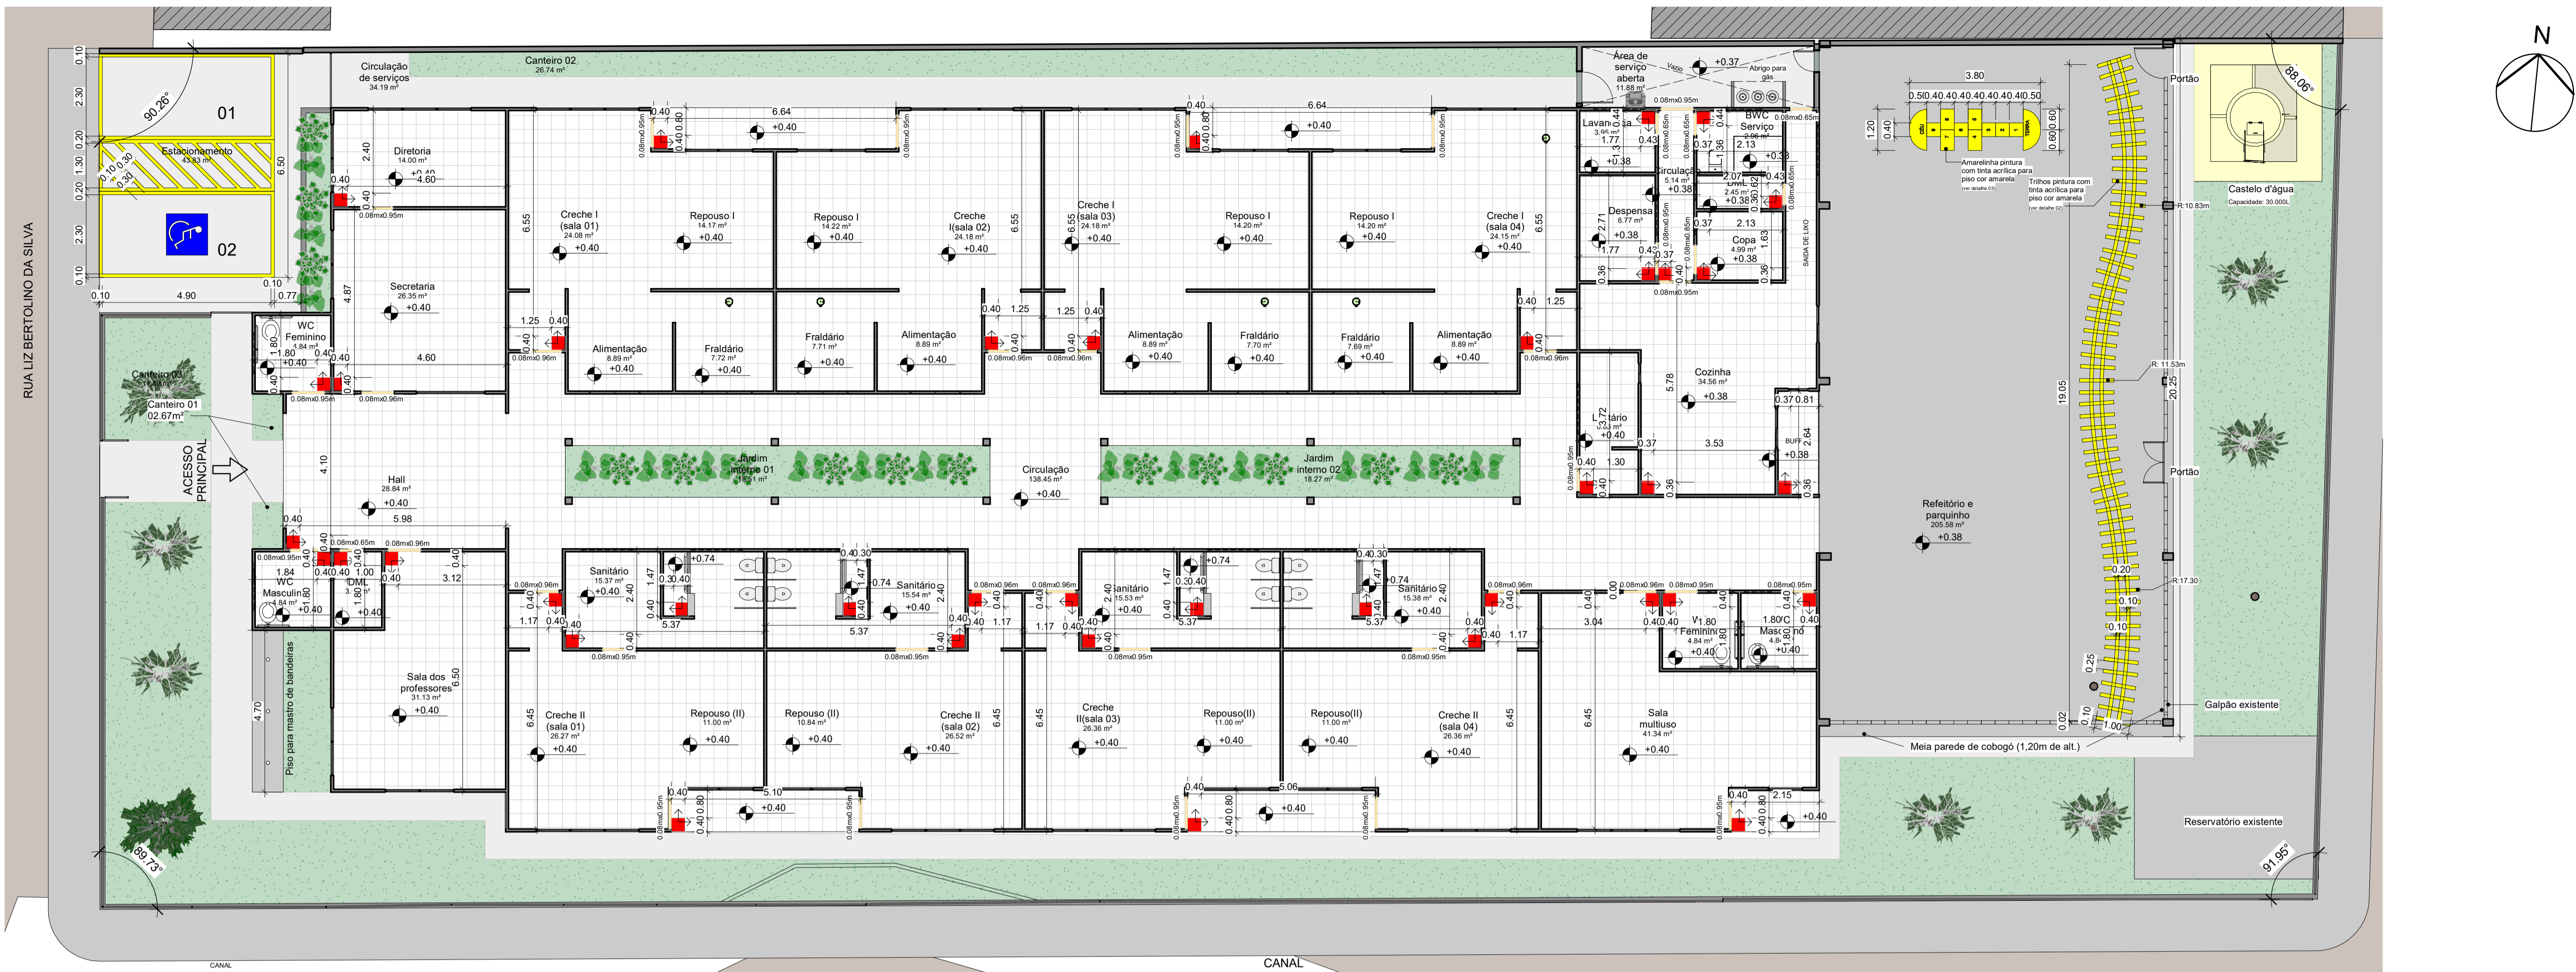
N

RUA LIZ BERTOLINO DA SILVA

CANAL

CANAL

01

02

Estacionamento
43.83 m²

90.26°

89.73°

88.06°

91.95°

Circulação de serviços
34.19 m²

Canteiro 02
26.74 m²

Diretoria
14.00 m²
+0.40

Secretaria
26.35 m²
+0.40

WC Feminino
4.84 m²
+0.40

Canteiro 03
Canteiro 01
02.67m²

ACESSO PRINCIPAL

Hall
28.84 m²
+0.40

WC Masculino
4.84 m²
+0.40

DML
3.
+0.40

Sala dos professores
31.13 m²
+0.40

Piso para mastro de bandeiras

Creche I (sala 01)
24.08 m²
+0.40

Repouso I
14.17 m²
+0.40

Repouso I
14.22 m²
+0.40

Creche I(sala 02)
24.18 m²
+0.40

Creche I (sala 03)
24.18 m²
+0.40

Repouso I
14.20 m²
+0.40

Repouso I
14.20 m²
+0.40

Creche I (sala 04)
24.15 m²
+0.40

Alimentação
8.89 m²
+0.40

Fraldário
7.72 m²
+0.40

Fraldário
7.71 m²
+0.40

Alimentação
8.89 m²
+0.40

Alimentação
8.89 m²
+0.40

Fraldário
7.70 m²
+0.40

Fraldário
7.69 m²
+0.40

Alimentação
8.89 m²
+0.40

Jardim interno 01
18.51 m²

Circulação
138.45 m²
+0.40

Jardim interno 02
18.27 m²

Sanitário
15.37 m²
+0.40

Sanitário
15.54 m²
+0.40

Sanitário
15.53 m²
+0.40

Sanitário
15.38 m²
+0.40

Creche II (sala 01)
26.27 m²
+0.40

Repouso (II)
11.00 m²
+0.40

Repouso (II)
10.84 m²
+0.40

Creche II (sala 02)
26.52 m²
+0.40

Creche II(sala 03)
26.36 m²
+0.40

Repouso(II)
11.00 m²
+0.40

Repouso(II)
11.00 m²
+0.40

Creche II (sala 04)
26.36 m²
+0.40

Sala multiuso
41.34 m²
+0.40

WC Feminino
4.84 m²
+0.40

WC Masculino
4.8
+0.40

Área de serviço aberta
11.88 m²

Abrigo para gás

Lavanderia
3.95 m²
+0.38

BWC Serviço
2.06 m²
+0.38

Circulação
5.14 m²
+0.38

DML
2.45 m²
+0.38

Despensa
6.77 m²
+0.38

Copa
4.99 m²
+0.38

SAÍDA DE LIXO

Cozinha
34.56 m²
+0.38

Lactário
+0.40

BUFF
+0.38

Refeitório e parquinho
205.58 m²
+0.38

Amarelinha pintura com tinta acrílica para piso cor amarela
(ver detalhe 03)

Trilhos pintura com tinta acrílica para piso cor amarela
(ver detalhe 02)

Castelo d'água
Capacidade: 30.000L

Portão

Portão

R: 10.83m
R: 11.53m
R: 17.30

Galpão existente

Meia parede de cobogó (1,20m de alt.)

Reservatório existente

6.64
6.64
3.80
19.05
20.25
5.98
4.60
4.60
3.12
5.37
5.37
5.10
5.06
3.04
2.15
3.53
2.13
4.90
0.08mx0.95m
0.08mx0.96m
0.08mx0.65m